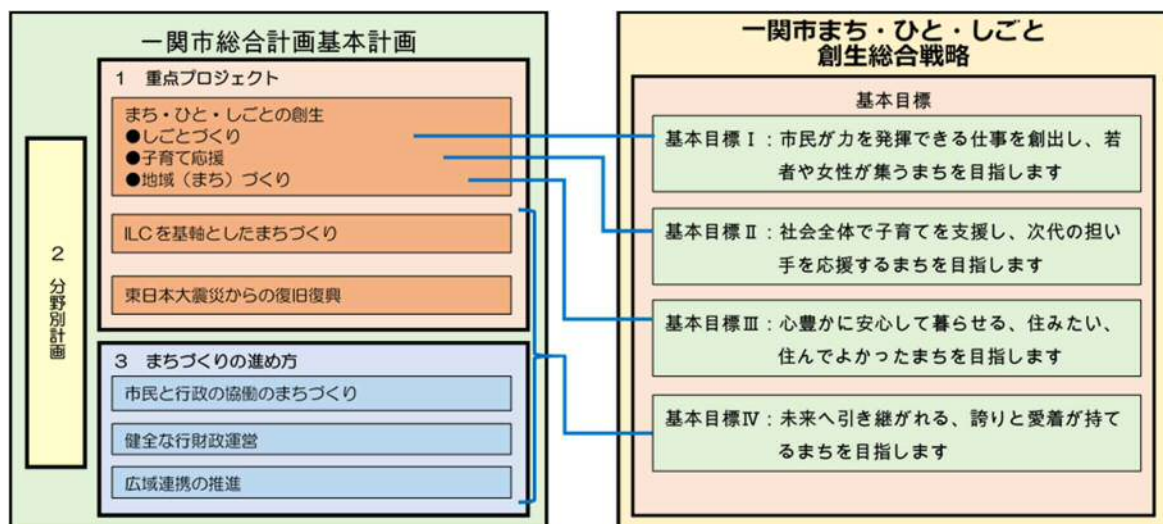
一関市総合計画基本計画

1　重点プロジェクト

まち・ひと・しごとの創生
●しごとづくり
●子育て応援
●地域（まち）づくり

ILCを基軸としたまちづくり

東日本大震災からの復旧復興

2
分野別計画

3　まちづくりの進め方

市民と行政の協働のまちづくり

健全な行財政運営

広域連携の推進

一関市まち・ひと・しごと
創生総合戦略

基本目標

基本目標Ⅰ：市民が力を発揮できる仕事を創出し、若者や女性が集うまちを目指します

基本目標Ⅱ：社会全体で子育てを支援し、次代の担い手を応援するまちを目指します

基本目標Ⅲ：心豊かに安心して暮らせる、住みたい、住んでよかったまちを目指します

基本目標Ⅳ：未来へ引き継がれる、誇りと愛着が持てるまちを目指します